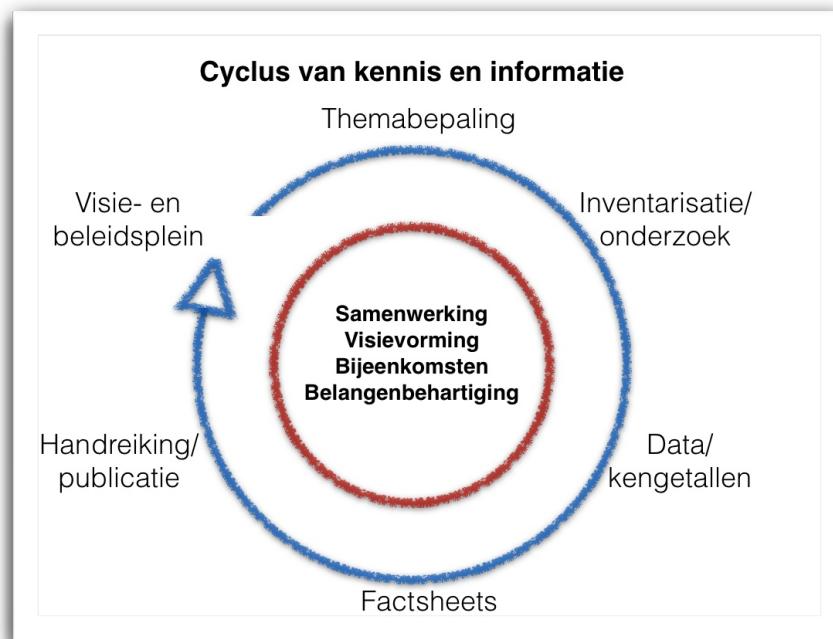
Cyclus van kennis en informatie

Themabepaling

Visie- en beleidsplein

Inventarisatie/ onderzoek

Samenwerking
Visievorming
Bijeenkomsten
Belangenbehartiging

Handreiking/ publicatie

Data/ kengetallen

Factsheets